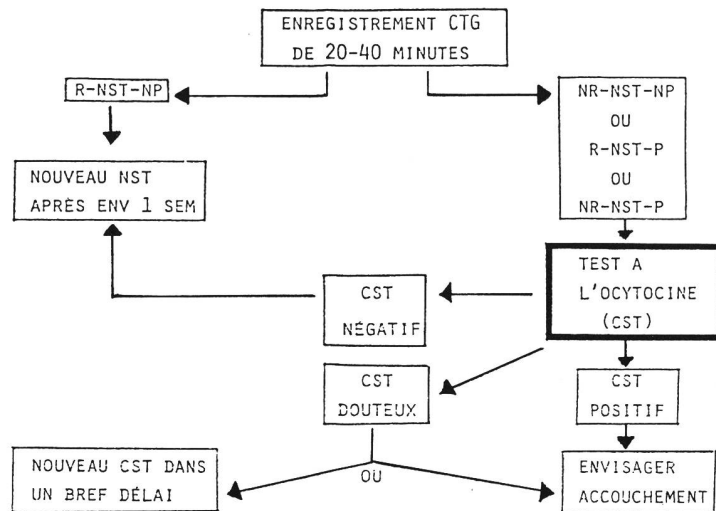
ENREGISTREMENT CTG DE 20-40 MINUTES

R-NST-NP

NR-NST-NP
OU
R-NST-P
OU
NR-NST-P

NOUVEAU NST APRÈS ENV 1 SEM

TEST A L'OCYTOCINE (CST)

CST NÉGATIF

CST DOUTEUX

CST POSITIF

OU

NOUVEAU CST DANS UN BREF DÉLAI

ENVISAGER ACCOUCHEMENT